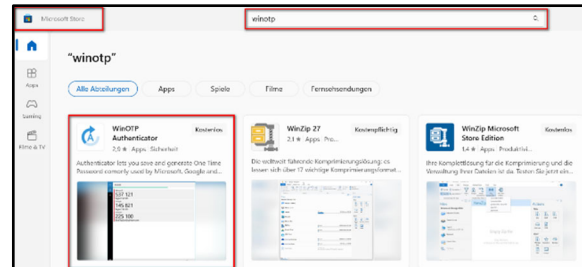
Microsoft Store

winotp

Apps

Gaming

Filme & TV

"winotp"

Alle Abteilungen

Apps

Spiele

Filme

Fernsehsendungen

WinOTP Authenticator

Kostenlos

2,0 ★ Apps · Sicherheit

Authenticator lets you save and generate One Time Password comonly used by Microsoft, Google and...

527 121

145 621

225 100

WinZip 27

Kostenpflichtig

2,1 ★ Apps · Pro...

Die weltweit führende Komprimierungslösung: es lassen sich über 17 wichtige Komprimierungsformat...

WinZip Microsoft Store Edition

Kostenlos

1,4 ★ Apps · Produktivi...

Ihre Komplettlösung für die Komprimierung und die Verwaltung Ihrer Dateien ist da. Testen Sie jetzt ein...